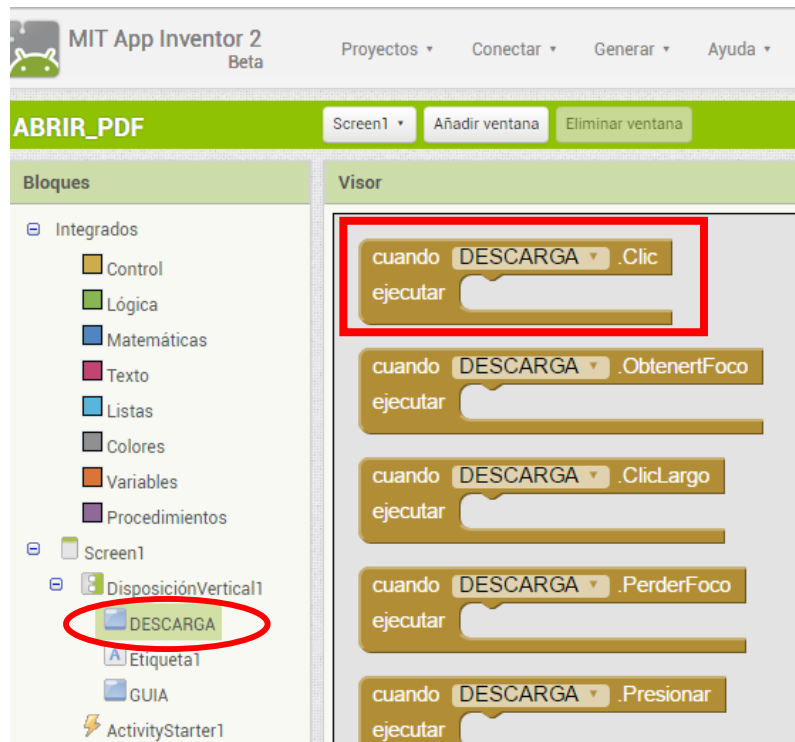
MIT App Inventor 2
Beta

Proyectos ▾ Conectar ▾ Generar ▾ Ayuda ▾

ABRIR_PDF

Screen1 ▾ Añadir ventana Eliminar ventana

Bloques

Integrados
Control
Lógica
Matemáticas
Texto
Listas
Colores
Variables
Procedimientos
Screen1
DisposiciónVertical1
DESCARGA
Etiqueta1
GUIA
ActivityStarter1

Visor

cuando DESCARGA ▾ .Clic
ejecutar

cuando DESCARGA ▾ .ObtenertFoco
ejecutar

cuando DESCARGA ▾ .ClicLargo
ejecutar

cuando DESCARGA ▾ .PerderFoco
ejecutar

cuando DESCARGA ▾ .Presionar
ejecutar